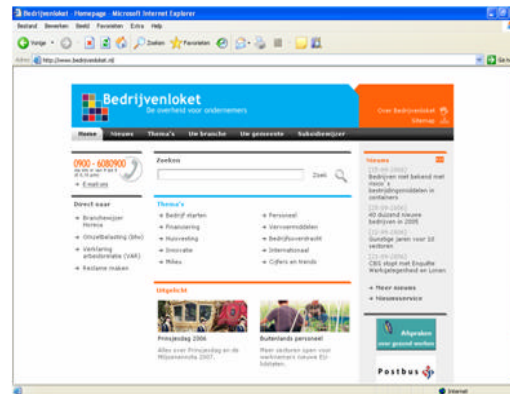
Bedrijvenloket - Homepage - Microsoft Internet Explorer

Bestand Bewerken Beeld Favorieten Extra Help

Vorige Zoeken Favorieten

Adres http://www.bedrijvenloket.nl

Ga

Bedrijvenloket
De overheid voor ondernemers

Over Bedrijvenloket
Sitemap

Home Nieuws Thema's Uw branche Uw gemeente Subsidiewijzer

0900 - 6080900
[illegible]
E-mail ons

Direct naar
Branchewijzer Horeca
Omzetbelasting (btw)
Verklaring arbeidsrelatie (VAR)
Reclame maken

Zoeken
Zoek

Thema's
Bedrijf starten
Financiering
Huisvesting
Innovatie
Milieu
Personeel
Vervoermiddelen
Bedrijfsovername
Internationaal
Cijfers en trends

Uitgelicht
Prinsjesdag 2006
Alles over Prinsjesdag en de Miljoenennota 2007.
Buitenlands personeel
Meer werkvergunningen voor werknemers nieuwe EU-lidstaten.

Nieuws
[19-09-2006]
Bedrijven niet bekend met nieuw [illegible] bestrijdingsmiddelen in containers
[19-09-2006]
40 duizend nieuwe bedrijven in 2005
[19-09-2006]
Gunstige jaren voor 10 sectoren
[19-09-2006]
CBS stopt met Enquête Werkgelegenheid en Lonen
Meer nieuws
Nieuwsservice

Afspraken over gezond werken

Postbus 51

Internet